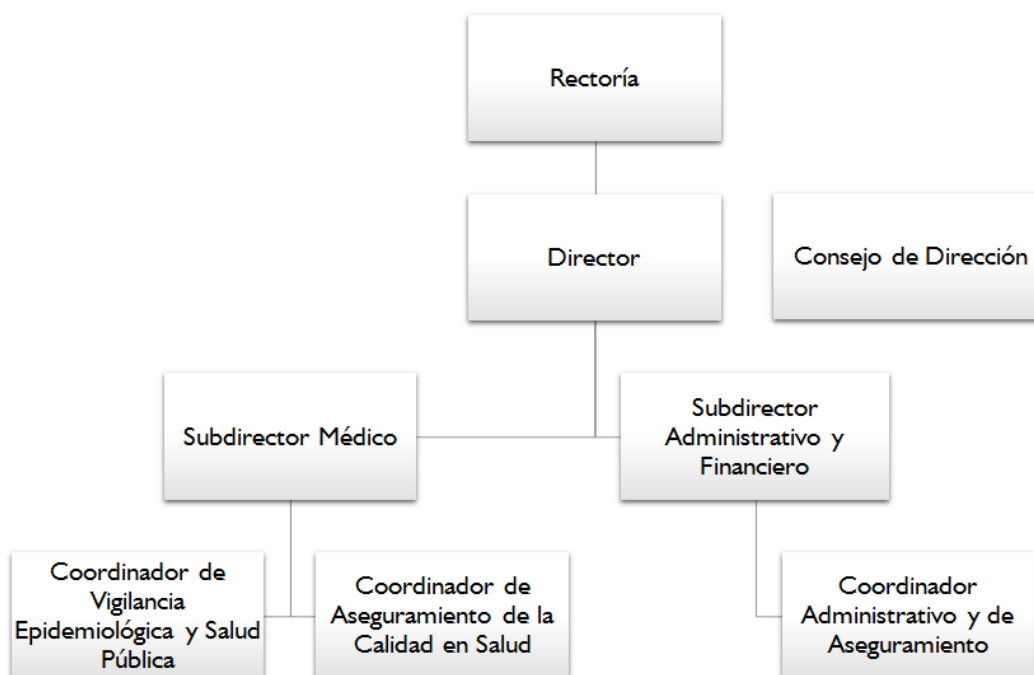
Rectoría

Director

Consejo de Dirección

Subdirector Médico

Subdirector Administrativo y Financiero

Coordinador de Vigilancia Epidemiológica y Salud Pública

Coordinador de Aseguramiento de la Calidad en Salud

Coordinador Administrativo y de Aseguramiento